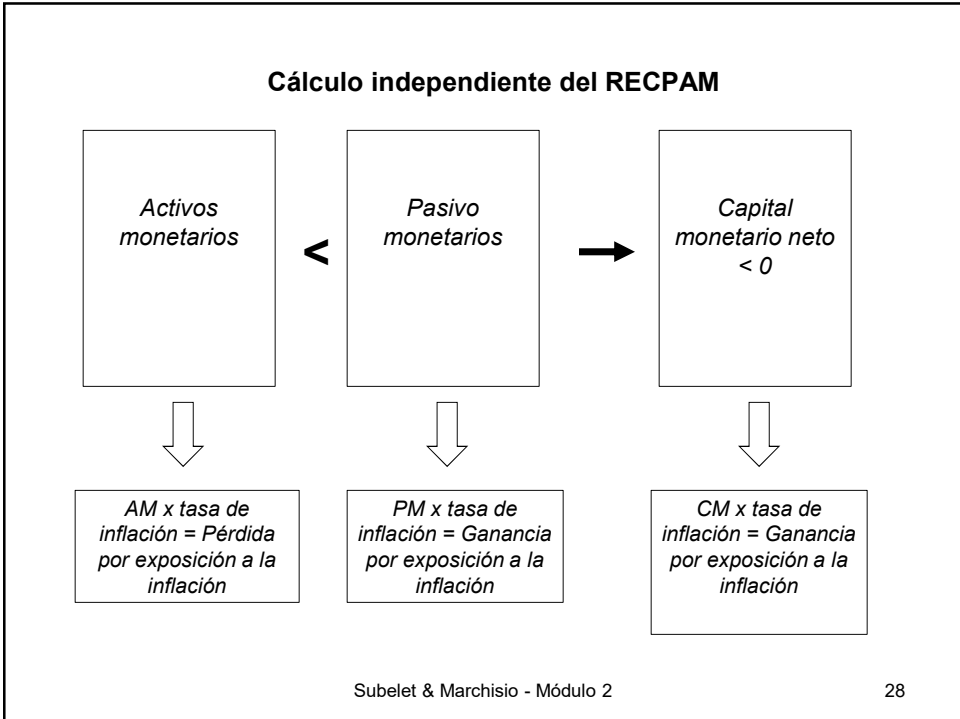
Cálculo independiente del RECPAM

Activos monetarios

<

Pasivo monetarios

Capital monetario neto < 0

AM x tasa de inflación = Pérdida por exposición a la inflación

PM x tasa de inflación = Ganancia por exposición a la inflación

CM x tasa de inflación = Ganancia por exposición a la inflación

Subelet & Marchisio - Módulo 2

28